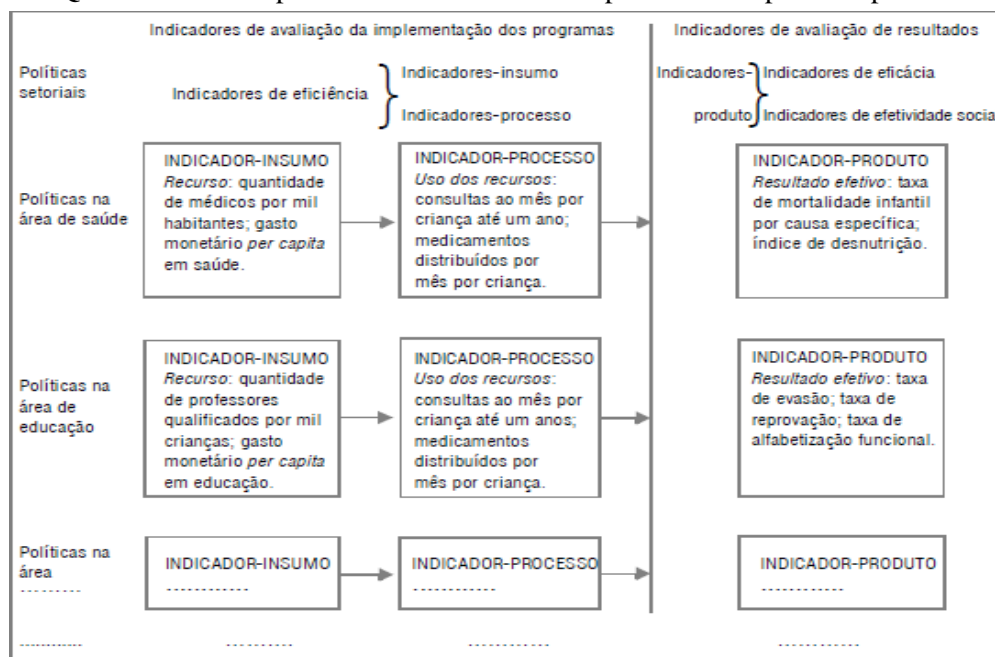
Indicadores de avaliação da implementação dos programas

Indicadores de avaliação de resultados

Políticas setoriais

Indicadores de eficiência

Indicadores-insumo

Indicadores-processo

Indicadores-produto

Indicadores de eficácia

Indicadores de efetividade socia

Políticas na área de saúde

INDICADOR-INSUMO
*Recurso*: quantidade de médicos por mil habitantes; gasto monetário *per capita* em saúde.

INDICADOR-PROCESSO
*Uso dos recursos*: consultas ao mês por criança até um ano; medicamentos distribuídos por mês por criança.

INDICADOR-PRODUTO
*Resultado efetivo*: taxa de mortalidade infantil por causa específica; índice de desnutrição.

Políticas na área de educação

INDICADOR-INSUMO
*Recurso*: quantidade de professores qualificados por mil crianças; gasto monetário *per capita* em educação.

INDICADOR-PROCESSO
*Uso dos recursos*: consultas ao mês por criança até um anos; medicamentos distribuídos por mês por criança.

INDICADOR-PRODUTO
*Resultado efetivo*: taxa de evasão; taxa de reprovação; taxa de alfabetização funcional.

Políticas na área
---------

INDICADOR-INSUMO
------------

INDICADOR-PROCESSO
------------

INDICADOR-PRODUTO
------------

------------ ---------- ------------ ------------